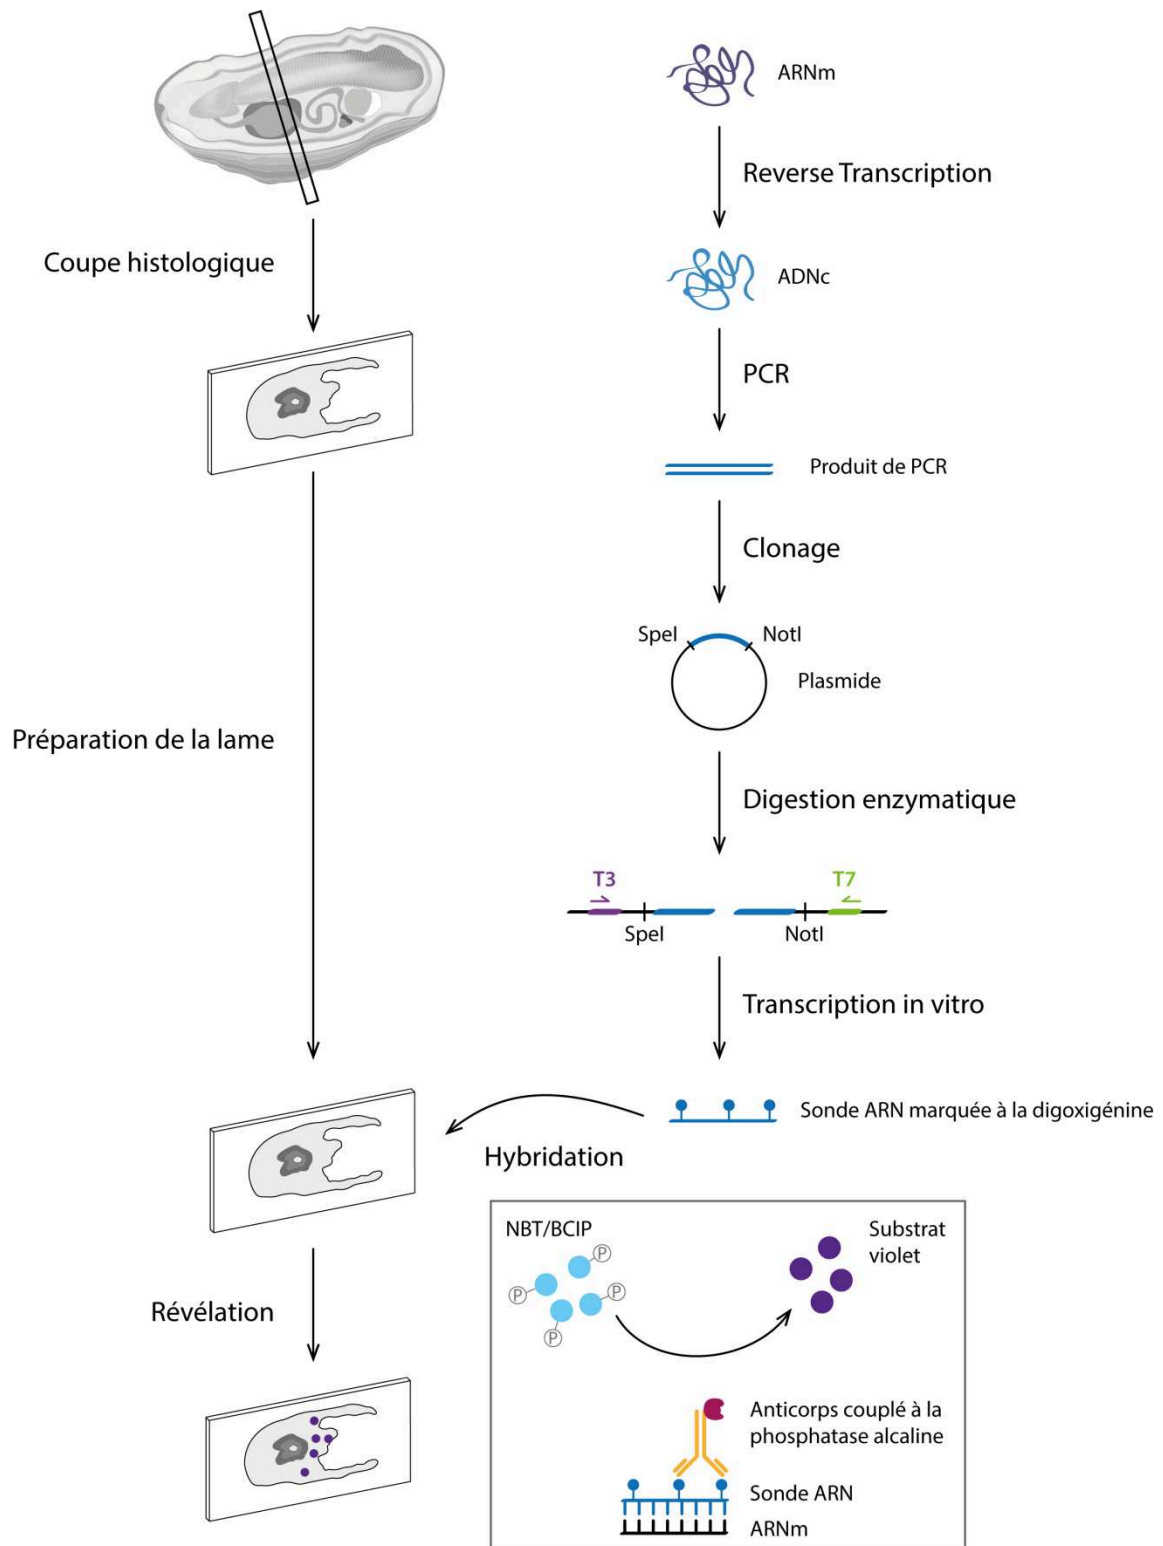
ARNm

Reverse Transcription

ADNc

PCR

Produit de PCR

Clonage

SpeI

NotI

Plasmide

Digestion enzymatique

T3

T7

SpeI

NotI

Transcription in vitro

Sonde ARN marquée à la digoxigénine

Coupe histologique

Préparation de la lame

Hybridation

Révélation

NBT/BCIP

P

P

P

P

Substrat violet

Anticorps couplé à la phosphatase alcaline

Sonde ARN

ARNm